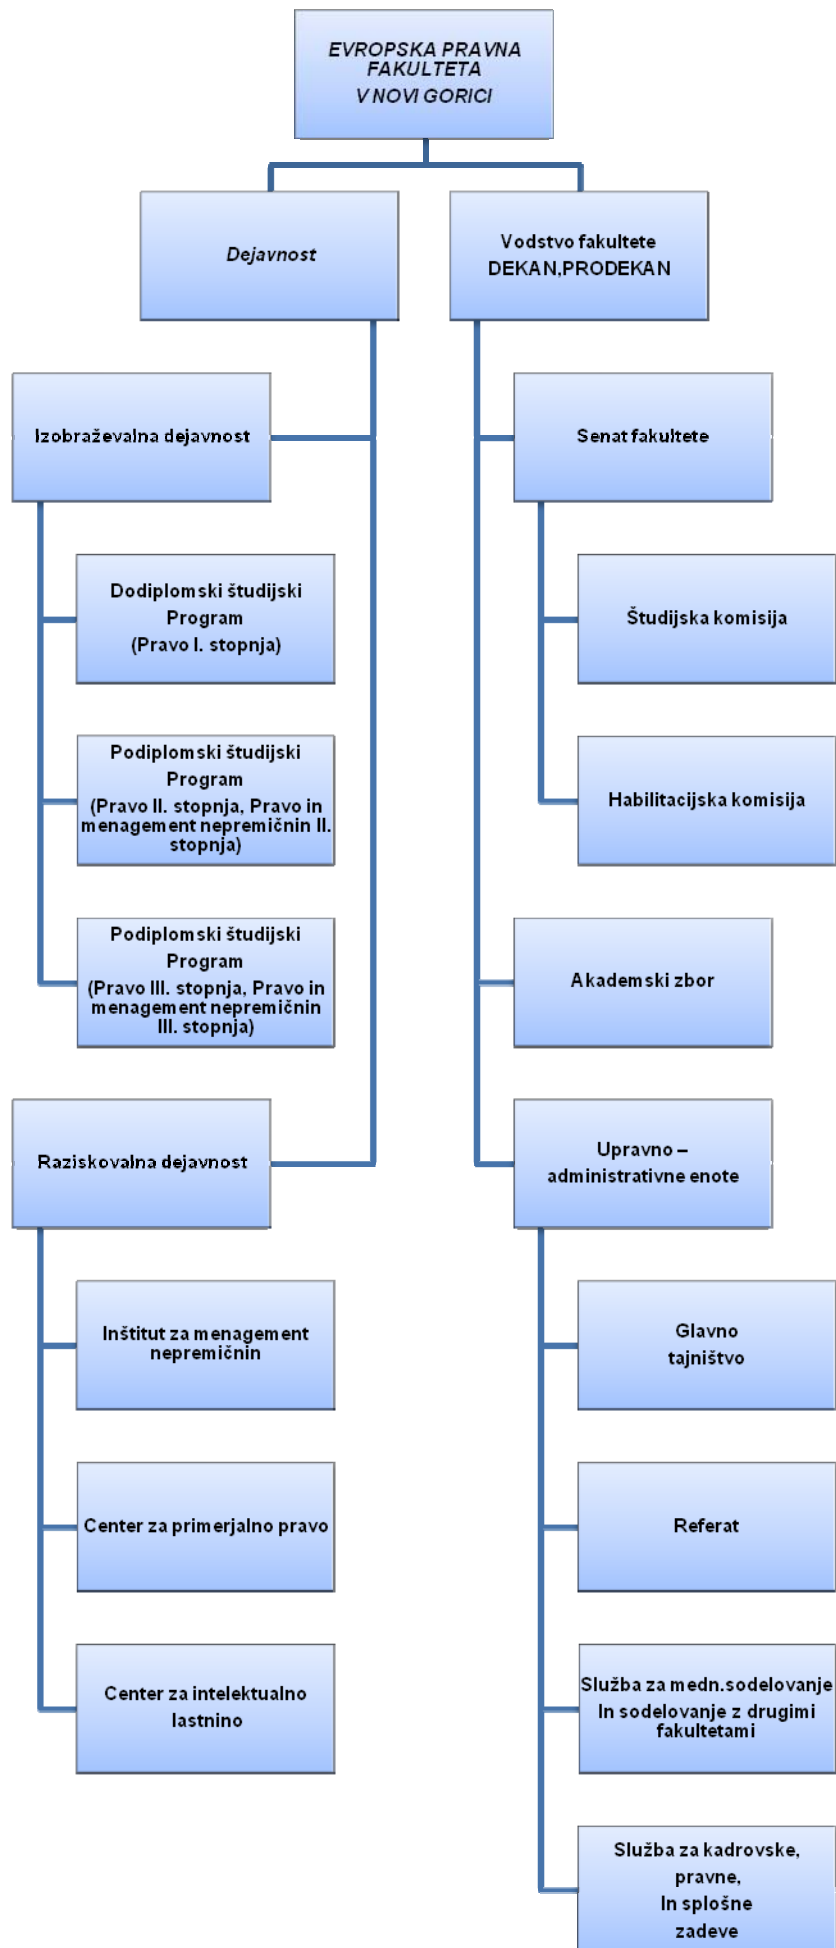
EVROPSKA PRAVNA FAKULTETA V NOVI GORICI

Dejavnost

Vodstvo fakultete DEKAN,PRODEKAN

Izobraževalna dejavnost

Dodiplomski študijski Program (Pravo I. stopnja)

Podiplomski študijski Program (Pravo II. stopnja, Pravo in menagement nepremičnin II. stopnja)

Podiplomski študijski Program (Pravo III. stopnja, Pravo in menagement nepremičnin III. stopnja)

Raziskovalna dejavnost

Inštitut za menagement nepremičnin

Center za primerjalno pravo

Center za intelektualno lastnino

Senat fakultete

Študijska komisija

Habilitacijska komisija

Akademski zbor

Upravno – administrativne enote

Glavno tajništvo

Referat

Služba za medn.sodelovanje In sodelovanje z drugimi fakultetami

Služba za kadrovske, pravne, In splošne zadeve